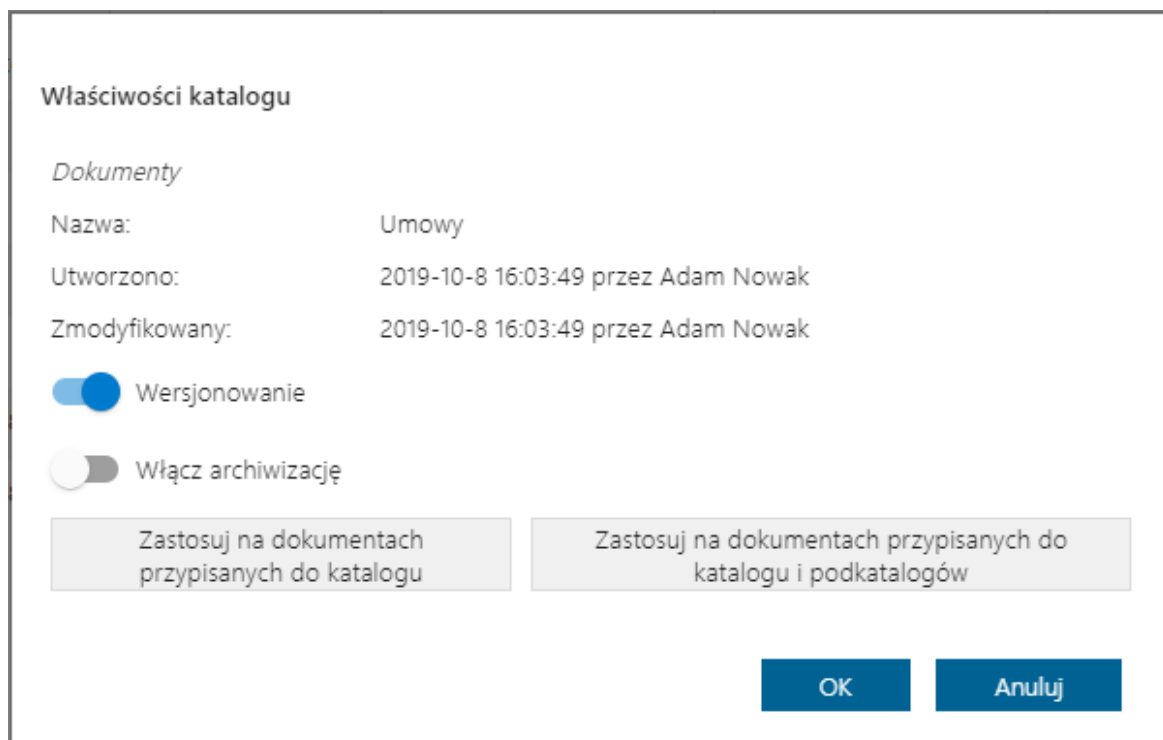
Właściwości katalogu

Dokumenty

Nazwa: Umowy

Utworzono: 2019-10-8 16:03:49 przez Adam Nowak

Zmodyfikowany: 2019-10-8 16:03:49 przez Adam Nowak

Wersjonowanie

Włącz archiwizację

Zastosuj na dokumentach przypisanych do katalogu

Zastosuj na dokumentach przypisanych do katalogu i podkatalogów

OK

Anuluj